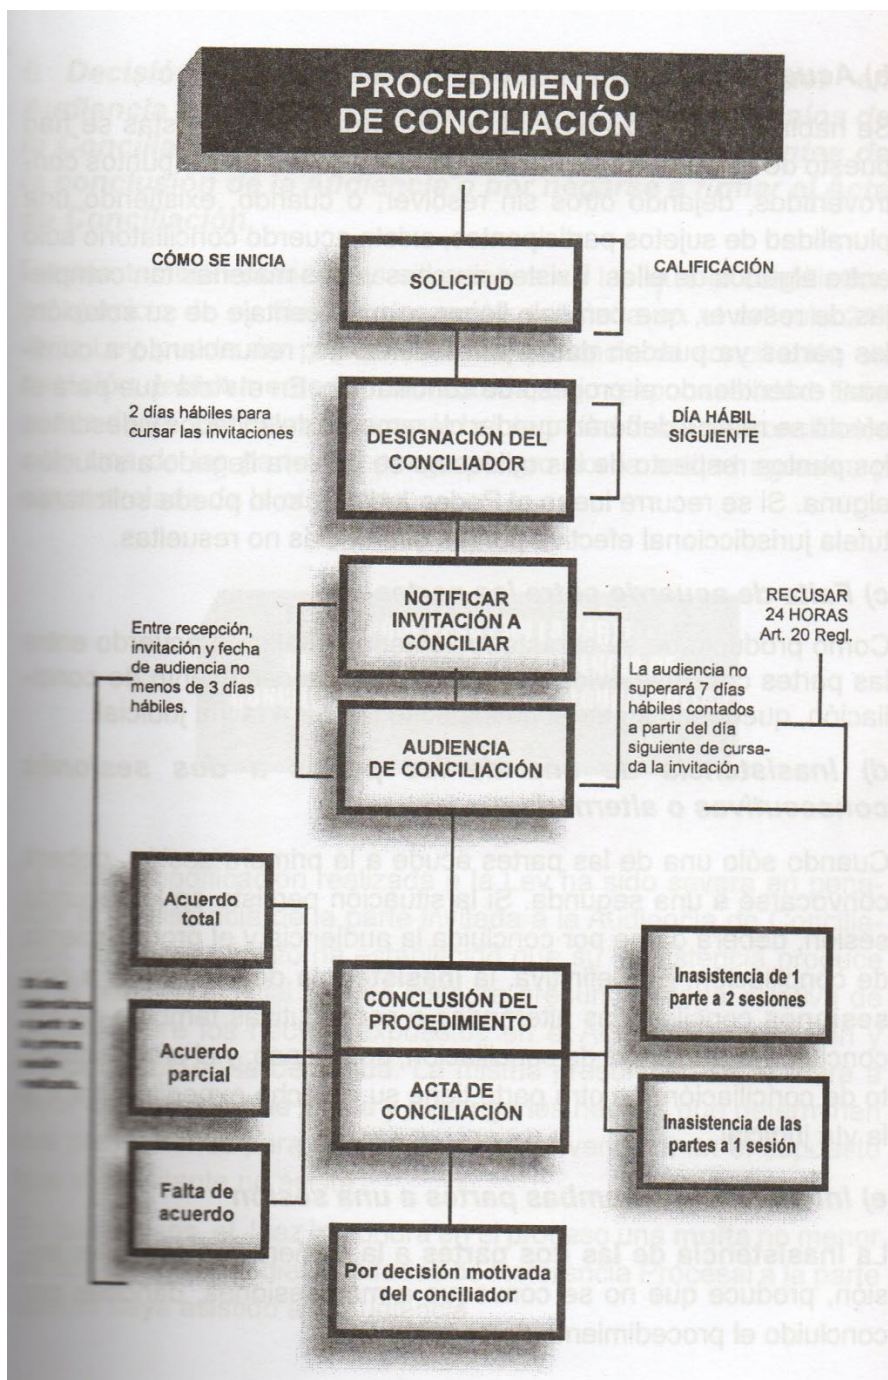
PROCEDIMIENTO DE CONCILIACIÓN

CÓMO SE INICIA

SOLICITUD

CALIFICACIÓN

2 días hábiles para cursar las invitaciones

DESIGNACIÓN DEL CONCILIADOR

DÍA HÁBIL SIGUIENTE

Entre recepción, invitación y fecha de audiencia no menos de 3 días hábiles.

NOTIFICAR INVITACIÓN A CONCILIAR

RECUSAR 24 HORAS Art. 20 Regl.

La audiencia no superará 7 días hábiles contados a partir del día siguiente de cursada la invitación

AUDIENCIA DE CONCILIACIÓN

Acuerdo total

Acuerdo parcial

Falta de acuerdo

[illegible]

CONCLUSIÓN DEL PROCEDIMIENTO

ACTA DE CONCILIACIÓN

Inasistencia de 1 parte a 2 sesiones

Inasistencia de las partes a 1 sesión

Por decisión motivada del conciliador